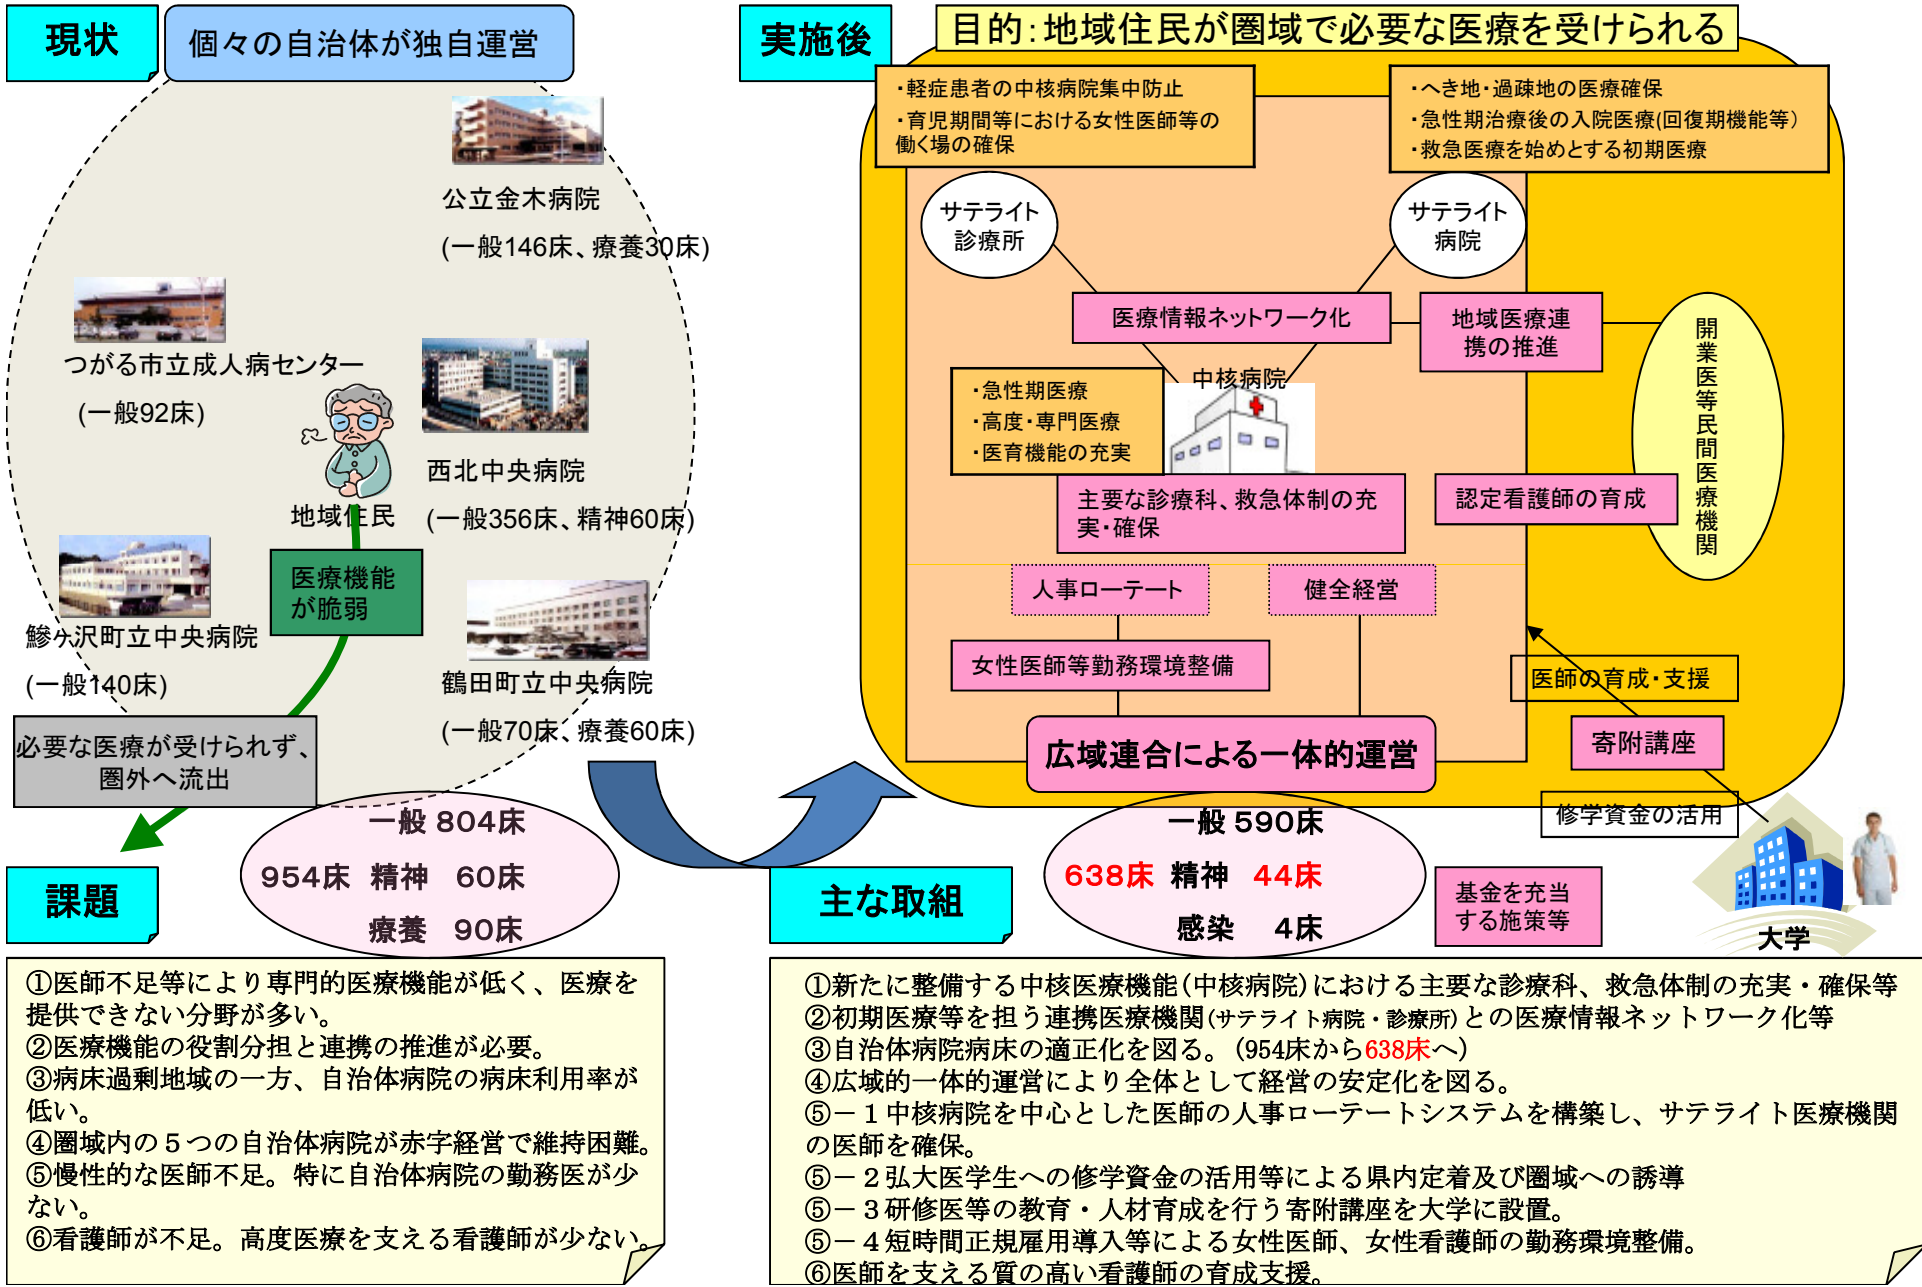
現状

個々の自治体が独自運営

公立金木病院

(一般146床、療養30床)

つがる市立成人病センター

(一般92床)

西北中央病院

(一般356床、精神60床)

地域住民

医療機能が脆弱

鰺ヶ沢町立中央病院

(一般140床)

鶴田町立中央病院

(一般70床、療養60床)

必要な医療が受けられず、圏外へ流出

一般 804床

954床 精神 60床

療養 90床

課題

①医師不足等により専門的医療機能が低く、医療を提供できない分野が多い。
②医療機能の役割分担と連携の推進が必要。
③病床過剰地域の一方、自治体病院の病床利用率が低い。
④圏域内の５つの自治体病院が赤字経営で維持困難。
⑤慢性的な医師不足。特に自治体病院の勤務医が少ない。
⑥看護師が不足。高度医療を支える看護師が少ない。

実施後

目的:地域住民が圏域で必要な医療を受けられる

・軽症患者の中核病院集中防止
・育児期間等における女性医師等の働く場の確保

・へき地・過疎地の医療確保
・急性期治療後の入院医療(回復期機能等)
・救急医療を始めとする初期医療

サテライト診療所

サテライト病院

医療情報ネットワーク化

地域医療連携の推進

開業医等民間医療機関

中核病院

・急性期医療
・高度・専門医療
・医育機能の充実

主要な診療科、救急体制の充実・確保

認定看護師の育成

人事ローテート

健全経営

女性医師等勤務環境整備

医師の育成・支援

寄附講座

広域連合による一体的運営

修学資金の活用

一般 590床

638床 精神 44床

感染 4床

基金を充当する施策等

大学

主な取組

①新たに整備する中核医療機能(中核病院)における主要な診療科、救急体制の充実・確保等
②初期医療等を担う連携医療機関(サテライト病院・診療所)との医療情報ネットワーク化等
③自治体病院病床の適正化を図る。(954床から638床へ)
④広域的一体的運営により全体として経営の安定化を図る。
⑤－１中核病院を中心とした医師の人事ローテートシステムを構築し、サテライト医療機関の医師を確保。
⑤－２弘大医学生への修学資金の活用等による県内定着及び圏域への誘導
⑤－３研修医等の教育・人材育成を行う寄附講座を大学に設置。
⑤－４短時間正規雇用導入等による女性医師、女性看護師の勤務環境整備。
⑥医師を支える質の高い看護師の育成支援。